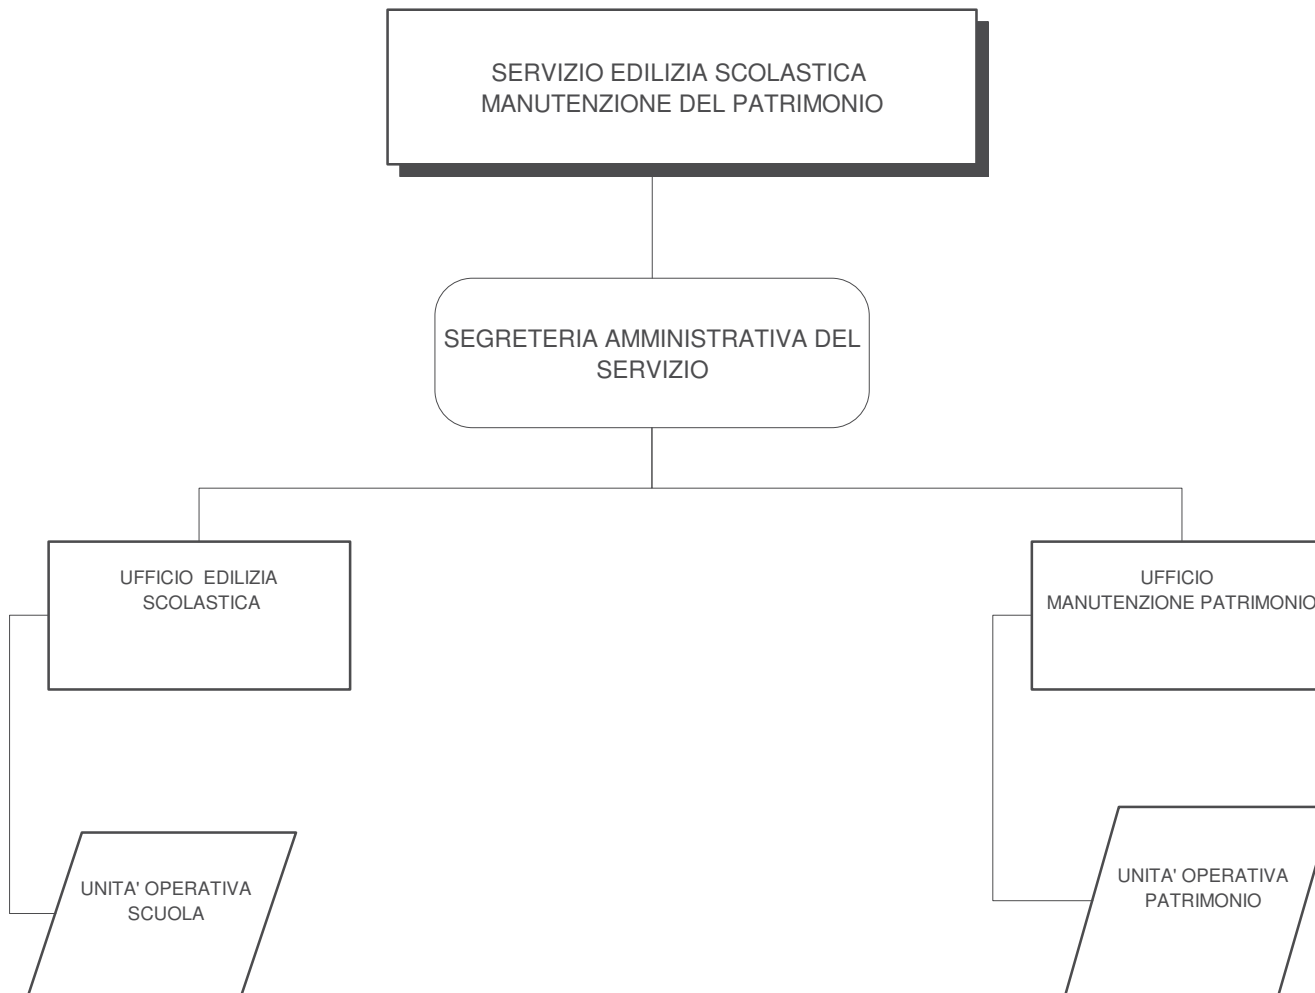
SERVIZIO EDILIZIA SCOLASTICA
MANUTENZIONE DEL PATRIMONIO

SEGRETERIA AMMINISTRATIVA DEL SERVIZIO

UFFICIO EDILIZIA SCOLASTICA

UFFICIO MANUTENZIONE PATRIMONIO

UNITA' OPERATIVA SCUOLA

UNITA' OPERATIVA PATRIMONIO